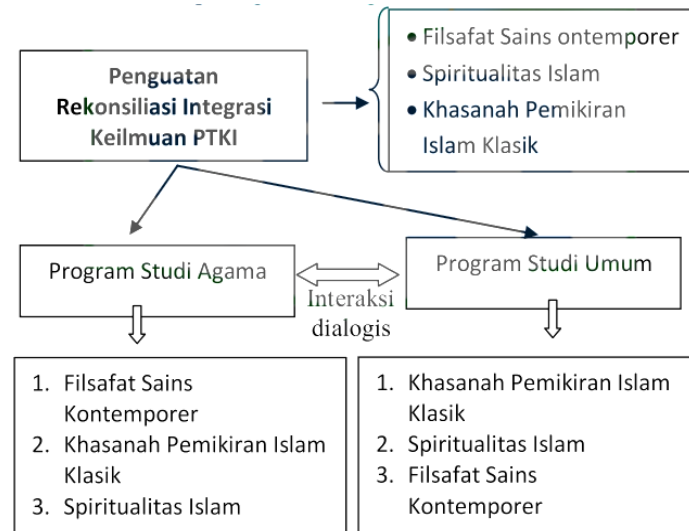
Penguatan Rekonsiliasi Integrasi Keilmuan PTKI

• Filsafat Sains ontemporer
• Spiritualitas Islam
• Khasanah Pemikiran Islam Klasik

Program Studi Agama

Interaksi dialogis

Program Studi Umum

1. Filsafat Sains Kontemporer
2. Khasanah Pemikiran Islam Klasik
3. Spiritualitas Islam

1. Khasanah Pemikiran Islam Klasik
2. Spiritualitas Islam
3. Filsafat Sains Kontemporer